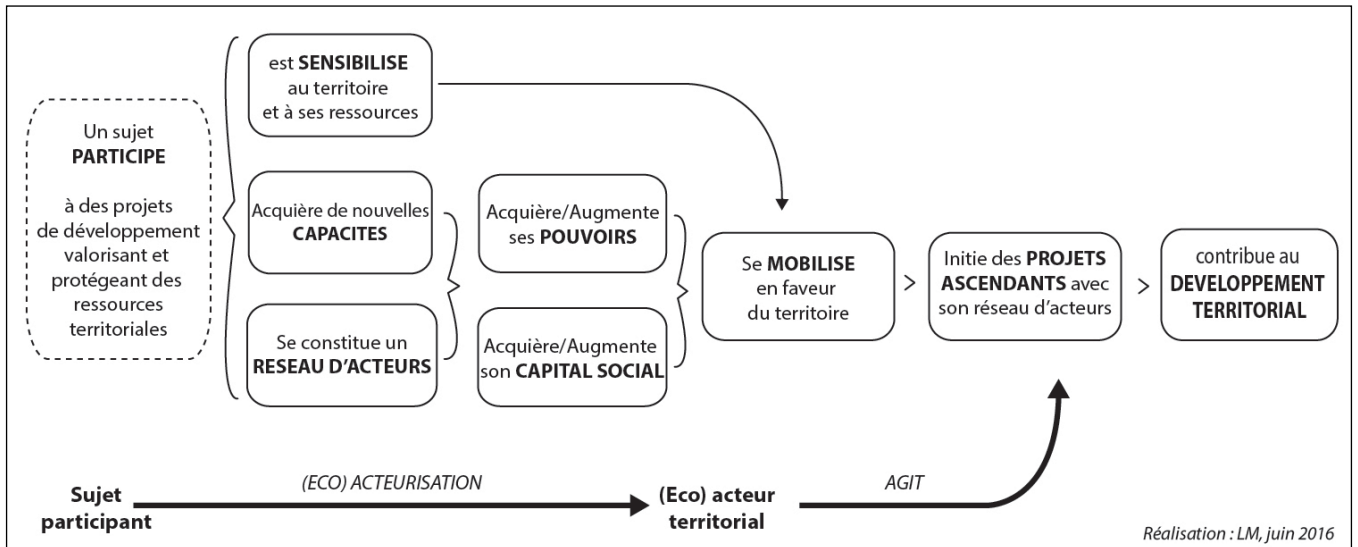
Un sujet **PARTICIPE**

à des projets de développement valorisant et protégeant des ressources territoriales

est **SENSIBILISE** au territoire et à ses ressources

Acquière de nouvelles **CAPACITES**

Se constitue un **RESEAU D'ACTEURS**

Acquière/Augmente ses **POUVOIRS**

Acquière/Augmente son **CAPITAL SOCIAL**

Se **MOBILISE** en faveur du territoire

>

Initie des **PROJETS ASCENDANTS** avec son réseau d'acteurs

>

contribue au **DEVELOPPEMENT TERRITORIAL**

**Sujet participant**

*(ECO) ACTEURISATION*

**(Eco) acteur territorial**

*AGIT*

*Réalisation : LM, juin 2016*